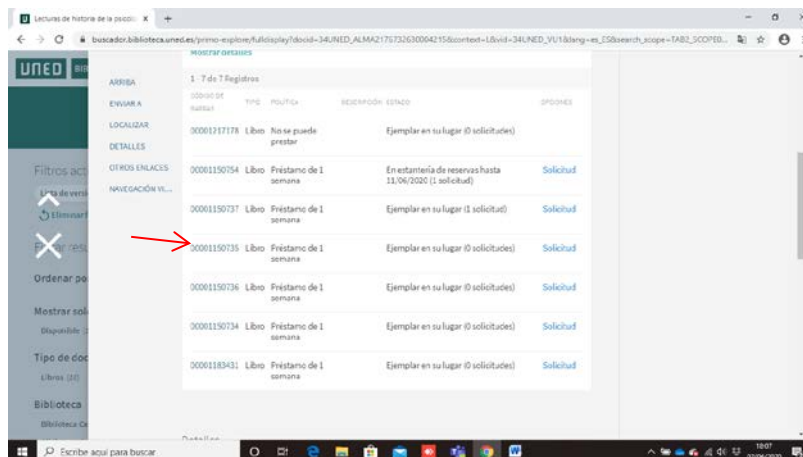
Lecturas de historia de la psicolo ×

buscador.biblioteca.uned.es/primo-explore/fulldisplay?docid=34UNED_ALMA2175732630004215&context=L&vid=34UNED_VU1&lang=es_ES&search_scope=TAB2_SCOPE0...

UNED

Mostrar detalles

ARRIBA
ENVIAR A
LOCALIZAR
DETALLES
OTROS ENLACES
NAVEGACIÓN VI...

Filtros act
Eliminar
Ordenar po
Mostrar sol
Disponible
Tipo de doc
Libros (10)
Biblioteca
Biblioteca Ce

1 - 7 de 7 Registros

| CÓDIGO DE BARRAS | TIPO | POLÍTICA | DESCRIPCIÓN | ESTADO | OPCIONES |
|---|---|---|---|---|---|
| 00001217178 | Libro | No se puede prestar | | Ejemplar en su lugar (0 solicitudes) | |
| 00001150754 | Libro | Préstamo de 1 semana | | En estantería de reservas hasta 11/06/2020 (1 solicitud) | Solicitud |
| 00001150737 | Libro | Préstamo de 1 semana | | Ejemplar en su lugar (1 solicitud) | Solicitud |
| 00001150735 | Libro | Préstamo de 1 semana | | Ejemplar en su lugar (0 solicitudes) | Solicitud |
| 00001150736 | Libro | Préstamo de 1 semana | | Ejemplar en su lugar (0 solicitudes) | Solicitud |
| 00001150734 | Libro | Préstamo de 1 semana | | Ejemplar en su lugar (0 solicitudes) | Solicitud |
| 00001183431 | Libro | Préstamo de 1 semana | | Ejemplar en su lugar (0 solicitudes) | Solicitud |

Detalles

Escribe aquí para buscar

10:07
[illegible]